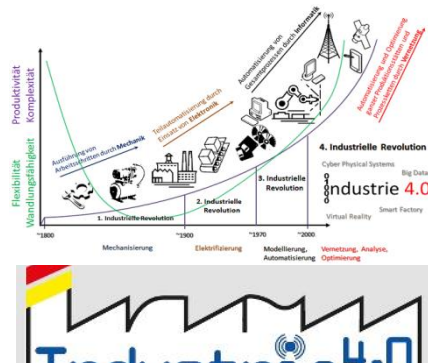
Produktivität Komplexität

Flexibilität Wandlungsfähigkeit

Ausführung von Arbeitsschritten durch Mechanik

Teilautomatisierung durch Einsatz von Elektronik

Automatisierung von Gesamtprozessen durch Informatik

Automatisierung und Optimierung ganzer Produktionsstätten und Prozessketten durch Vernetzung

1. Industrielle Revolution

2. Industrielle Revolution

3. Industrielle Revolution

4. Industrielle Revolution

Cyber Physical Systems

Big Data

Industrie 4.0

Smart Factory

Virtual Reality

~1800

~1900

~1970

~2000

Mechanisierung

Elektrifizierung

Modellierung, Automatisierung

Vernetzung, Analyse, Optimierung

Industrie 4.0